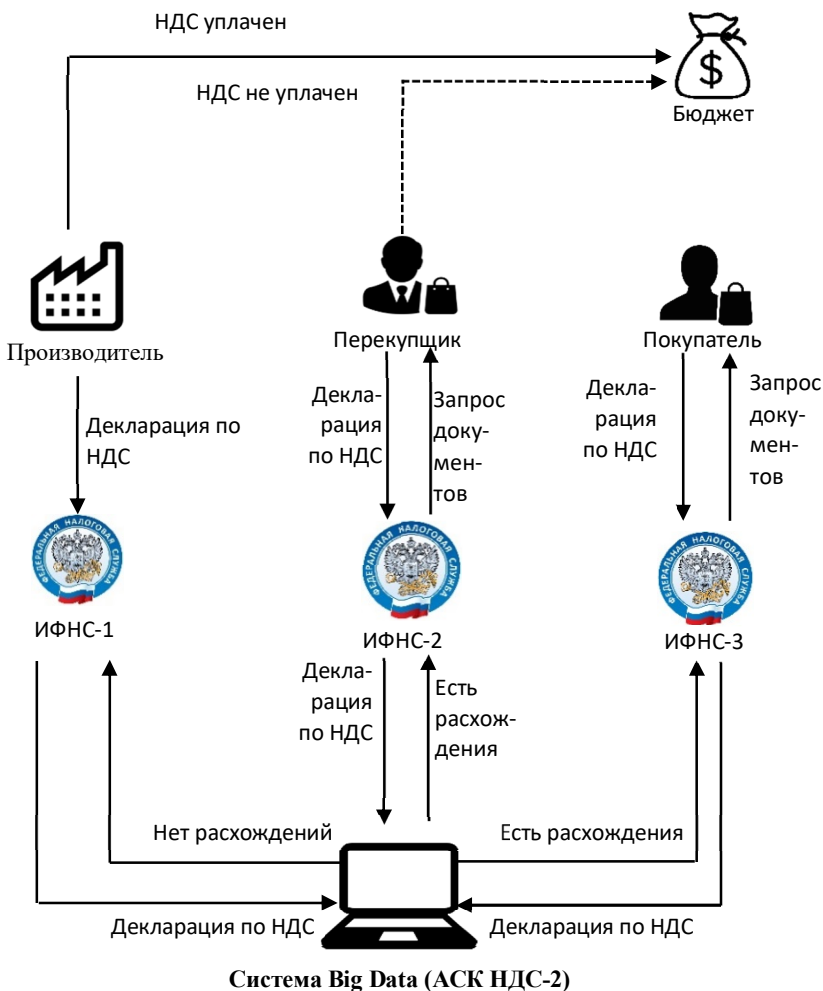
НДС уплачен

НДС не уплачен

$

Бюджет

Производитель

Декларация по НДС

ИФНС-1

Перекупщик

Декларация по НДС

Запрос документов

ФЕДЕРАЛЬНАЯ НАЛОГОВАЯ СЛУЖБА

ИФНС-2

Декларация по НДС

Есть расхождения

Покупатель

Декларация по НДС

Запрос документов

ИФНС-3

Нет расхождений

Есть расхождения

Декларация по НДС

Декларация по НДС

Система Big Data (АСК НДС-2)